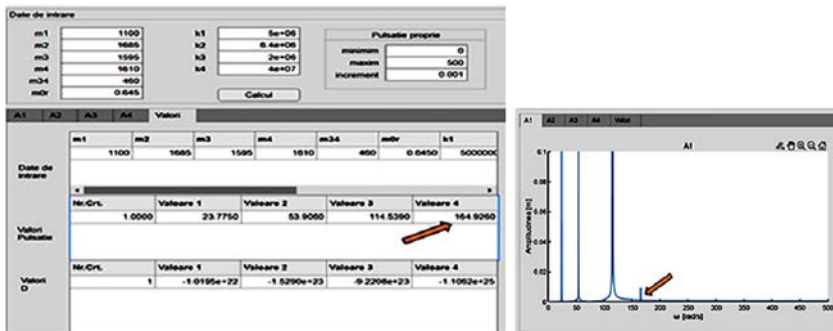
Date de intrare

m1 1100
m2 1685
m3 1595
m4 1610
m34 460
m0r 0.645

k1 5e+06
k2 6.4e+06
k3 2e+06
k4 4e+07

Pulsatie proprie
minimum 0
maxim 500
increment 0.001

Calcul

A1 A2 A3 A4 Valori

Date de intrare

| m1 | m2 | m3 | m4 | m34 | m0r | k1 |
|---|---|---|---|---|---|---|
| 1100 | 1685 | 1595 | 1610 | 460 | 0.6450 | 5000000 |

Valori Pulsatie

| Nr.Crt. | Valoare 1 | Valoare 2 | Valoare 3 | Valoare 4 |
|---|---|---|---|---|
| 1.0000 | 23.7750 | 53.9050 | 114.5390 | 164.9260 |

Valori D

| Nr.Crt. | Valoare 1 | Valoare 2 | Valoare 3 | Valoare 4 |
|---|---|---|---|---|
| 1 | -1.0195e+22 | -1.5290e+23 | -9.2208e+23 | -1.1062e+25 |

A1 A2 A3 A4 Valori

A1

0.1
0.08
0.06
0.04
0.02
0

Amplitudinea [m]

0 50 100 150 200 250 300 350 400 450 500
w [rad/s]